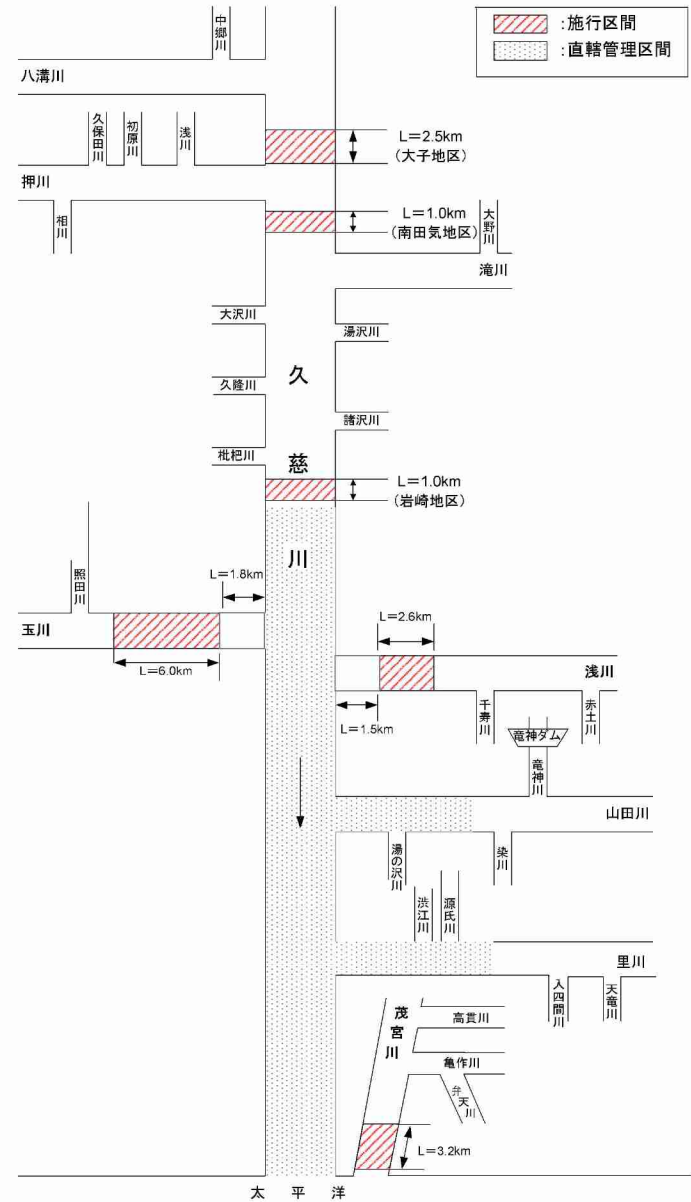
:施行区間
:直轄管理区間

中郷川
八溝川
久保田川
初原川
浅川
L＝2.5km
（大子地区）
押川
相川
L＝1.0km
（南田気地区）
大野川
滝川
大沢川
湯沢川
久
久隆川
諸沢川
枇杷川
慈
L＝1.0km
（岩崎地区）
川
照田川
L＝1.8km
玉川
L＝6.0km
L＝2.6km
浅川
L＝1.5km
千寿川
赤土川
竜神ダム
竜神川
山田川
湯の沢川
染川
渋江川
源氏川
里川
入四間川
天竜川
茂宮川
高貫川
亀作川
弁天川
L＝3.2km
太平洋